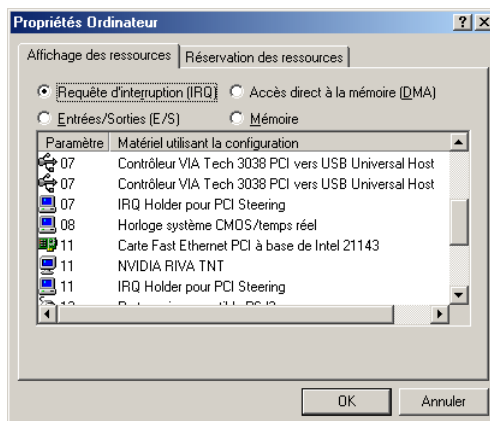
Propriétés Ordinateur

?
X

Affichage des ressources
Réservation des ressources

Requête d'interruption (IRQ)
Accès direct à la mémoire (DMA)
Entrées/Sorties (E/S)
Mémoire

| Paramètre | Matériel utilisant la configuration |
|---|---|
| 07 | Contrôleur VIA Tech 3038 PCI vers USB Universal Host |
| 07 | Contrôleur VIA Tech 3038 PCI vers USB Universal Host |
| 07 | IRQ Holder pour PCI Steering |
| 08 | Horloge système CMOS/temps réel |
| 11 | Carte Fast Ethernet PCI à base de Intel 21143 |
| 11 | NVIDIA RIVA TNT |
| 11 | IRQ Holder pour PCI Steering |
| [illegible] | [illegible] |

OK
Annuler